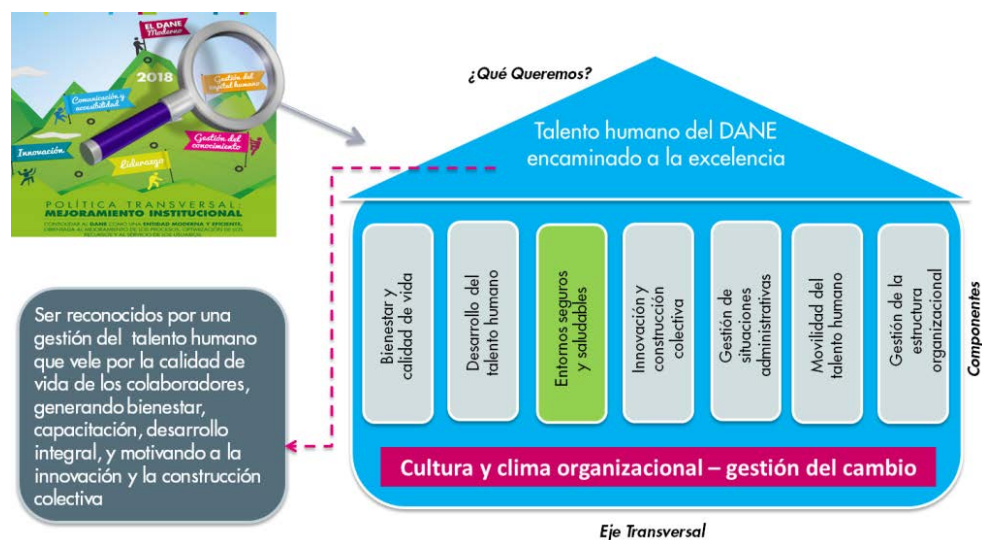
El DANE Moderno

2018

Comunicación y accesibilidad

Gestión del capital humano

Innovación

Liderazgo

Gestión del conocimiento

POLÍTICA TRANSVERSAL: MEJORAMIENTO INSTITUCIONAL

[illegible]

¿Qué Queremos?

Talento humano del DANE encaminado a la excelencia

Bienestar y calidad de vida

Desarrollo del talento humano

Entornos seguros y saludables

Innovación y construcción colectiva

Gestión de situaciones administrativas

Movilidad del talento humano

Gestión de la estructura organizacional

Componentes

Cultura y clima organizacional – gestión del cambio

Eje Transversal

Ser reconocidos por una gestión del talento humano que vele por la calidad de vida de los colaboradores, generando bienestar, capacitación, desarrollo integral, y motivando a la innovación y la construcción colectiva